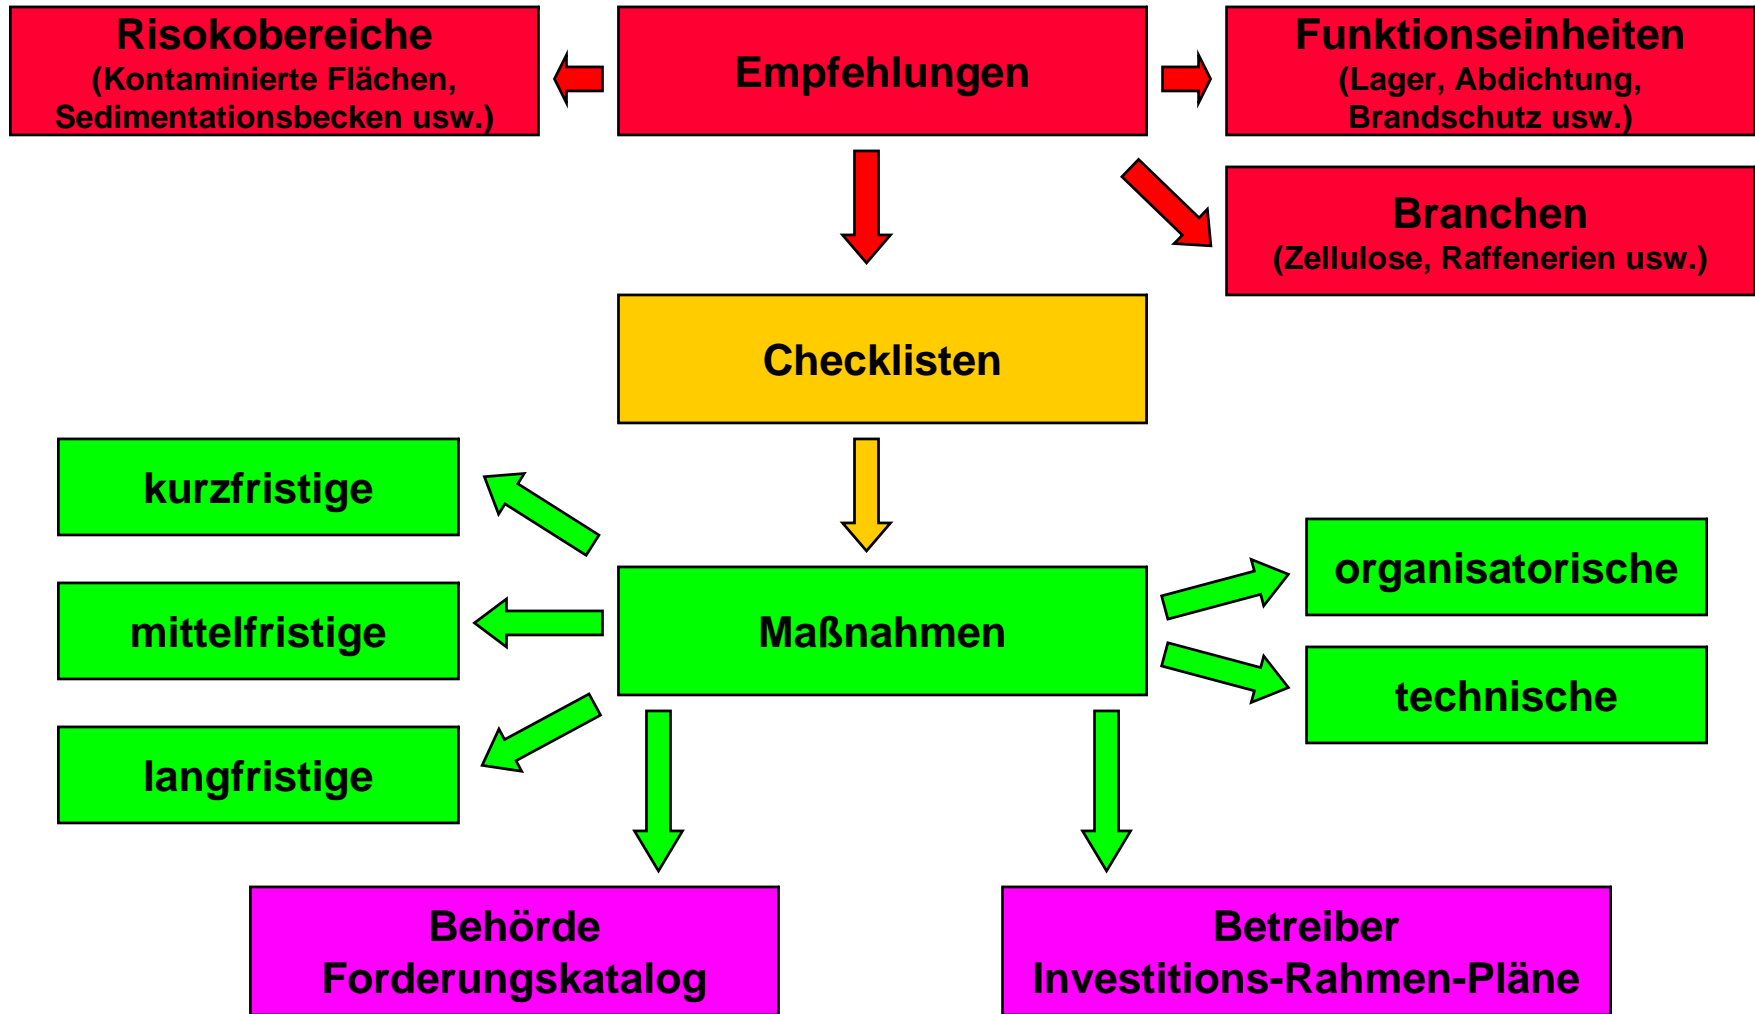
Risokobereiche
(Kontaminierte Flächen, Sedimentationsbecken usw.)

Empfehlungen

Funktionseinheiten
(Lager, Abdichtung, Brandschutz usw.)

Branchen
(Zellulose, Raffenerien usw.)

Checklisten

kurzfristige

mittelfristige

langfristige

Maßnahmen

organisatorische

technische

Behörde
Forderungskatalog

Betreiber
Investitions-Rahmen-Pläne